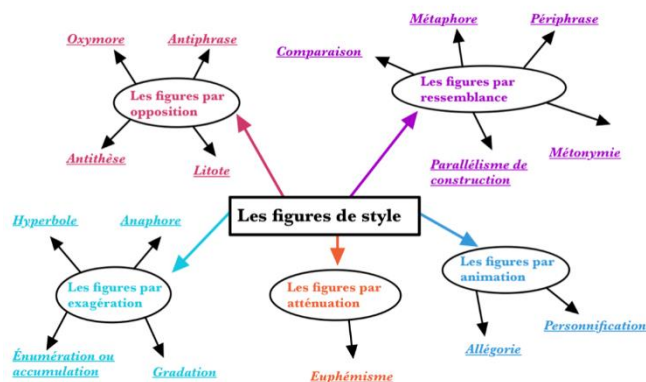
Les figures de style

Les figures par opposition
Oxymore
Antiphrase
Antithèse
Litote

Les figures par ressemblance
Comparaison
Métaphore
Périphrase
Parallélisme de construction
Métonymie

Les figures par exagération
Hyperbole
Anaphore
Énumération ou accumulation
Gradation

Les figures par atténuation
Euphémisme

Les figures par animation
Personnification
Allégorie